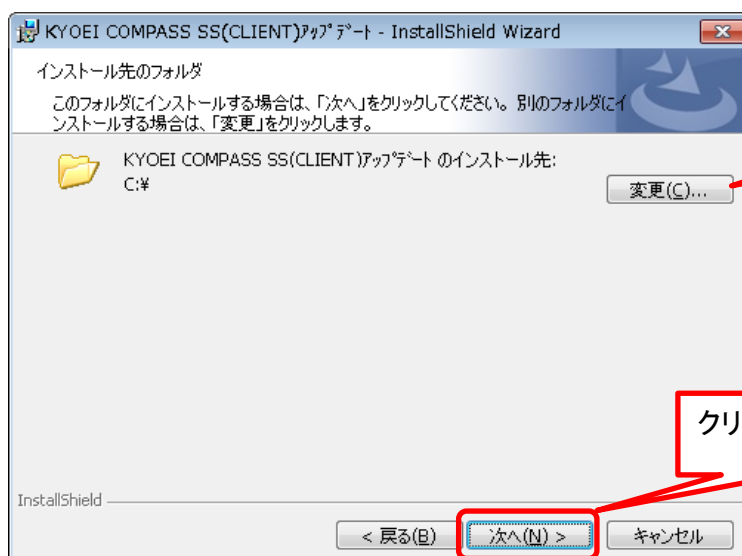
KYOEI COMPASS SS(CLIENT)ｱｯﾌﾟﾃﾞｰﾄ - InstallShield Wizard

インストール先のフォルダ

このフォルダにインストールする場合は、「次へ」をクリックしてください。別のフォルダにインストールする場合は、「変更」をクリックします。

KYOEI COMPASS SS(CLIENT)ｱｯﾌﾟﾃﾞｰﾄ のインストール先:
C:¥

変更(C)...

クリ

InstallShield

< 戻る(B)

次へ(N) >

キャンセル